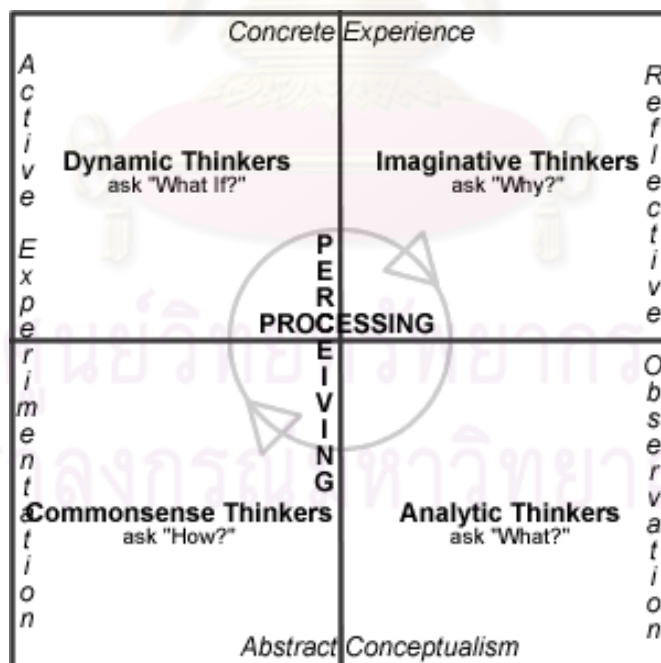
Concrete Experience

Active Experimentation

Reflective Observation

Dynamic Thinkers
ask "What If?"

Imaginative Thinkers
ask "Why?"

PERCEIVING

PROCESSING

Commonsense Thinkers
ask "How?"

Analytic Thinkers
ask "What?"

Abstract Conceptualism

ศูนย์วิทยทรัพยากร
จุฬาลงกรณ์มหาวิทยาลัย